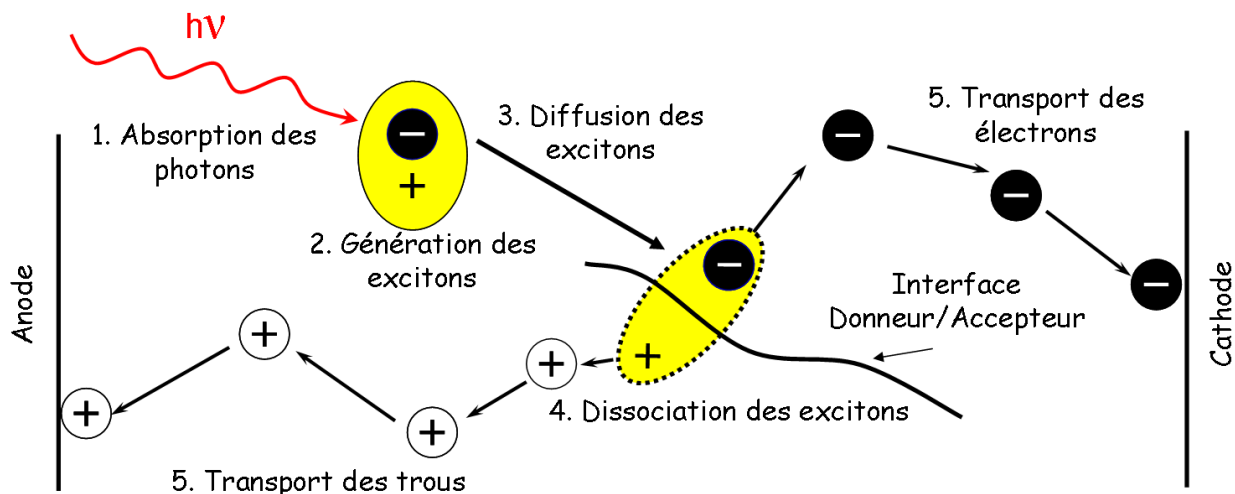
hν

1. Absorption des photons

−
+

3. Diffusion des excitons

5. Transport des électrons

−
−
−

2. Génération des excitons

−
+

Interface Donneur/Accepteur

Anode

Cathode

+
+
+
+

4. Dissociation des excitons

5. Transport des trous